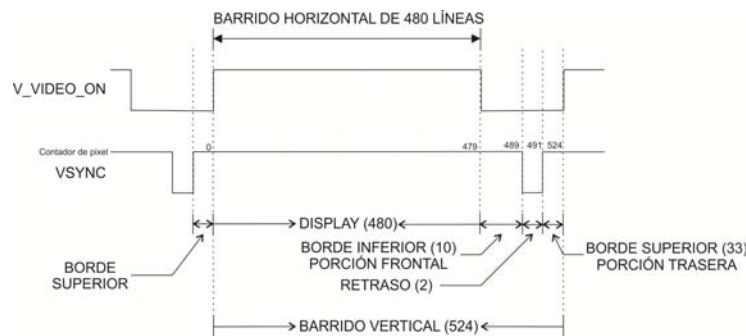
BARRIDO HORIZONTAL DE 480 LÍNEAS

V_VIDEO_ON

Contador de pixel

VSYNC

0

479

489

491

524

DISPLAY (480)

BORDE SUPERIOR

BORDE INFERIOR (10)
PORCIÓN FRONTAL

RETRASO (2)

BORDE SUPERIOR (33)
PORCIÓN TRASERA

BARRIDO VERTICAL (524)